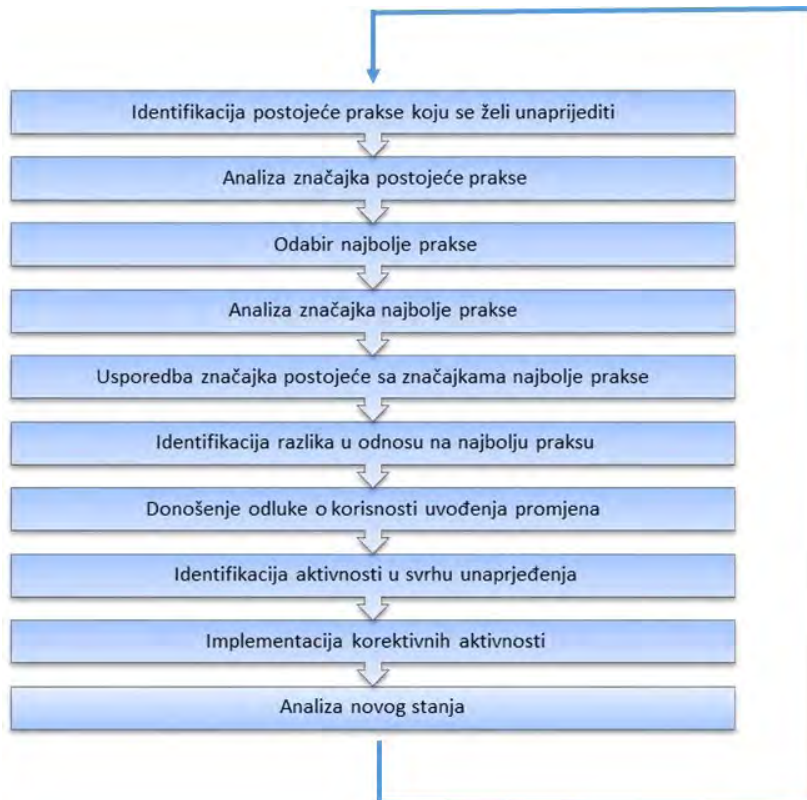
Identifikacija postojeće prakse koju se želi unaprijediti

Analiza značajka postojeće prakse

Odabir najbolje prakse

Analiza značajka najbolje prakse

Usporedba značajka postojeće sa značajkama najbolje prakse

Identifikacija razlika u odnosu na najbolju praksu

Donošenje odluke o korisnosti uvođenja promjena

Identifikacija aktivnosti u svrhu unaprjeđenja

Implementacija korektivnih aktivnosti

Analiza novog stanja